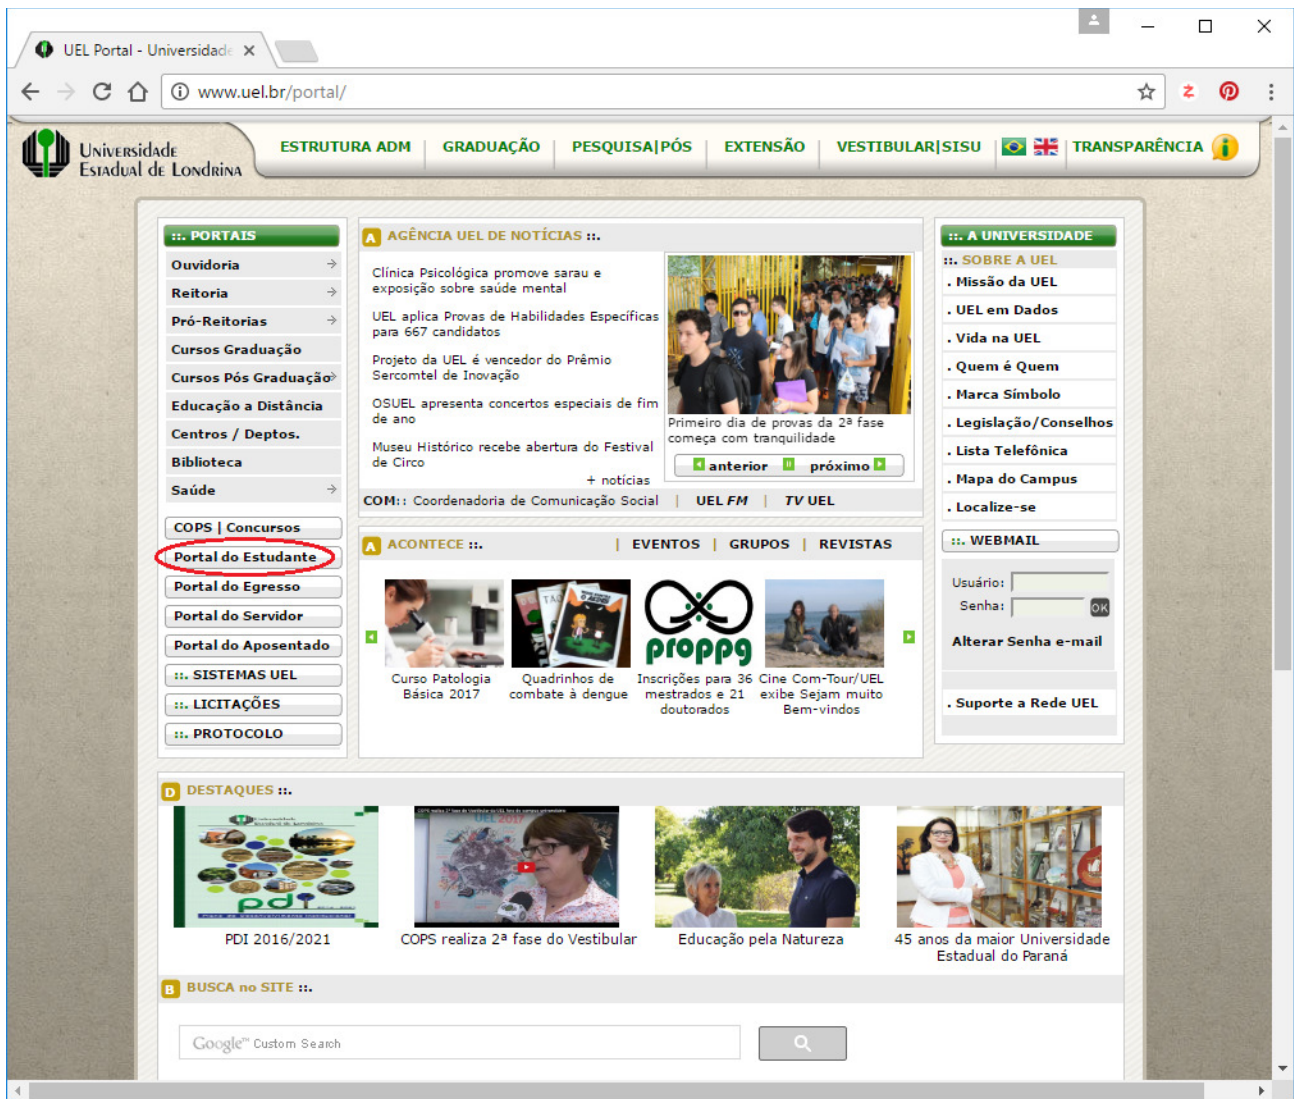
UEL Portal - Universidade ×

www.uel.br/portal/

Universidade Estadual de Londrina

ESTRUTURA ADM | GRADUAÇÃO | PESQUISA|PÓS | EXTENSÃO | VESTIBULAR|SISU | TRANSPARÊNCIA

::. PORTAIS
Ouvidoria
Reitoria
Pró-Reitorias
Cursos Graduação
Cursos Pós Graduação
Educação a Distância
Centros / Deptos.
Biblioteca
Saúde

COPS | Concursos
Portal do Estudante
Portal do Egresso
Portal do Servidor
Portal do Aposentado
::. SISTEMAS UEL
::. LICITAÇÕES
::. PROTOCOLO

A AGÊNCIA UEL DE NOTÍCIAS ::.

Clínica Psicológica promove sarau e exposição sobre saúde mental

UEL aplica Provas de Habilidades Específicas para 667 candidatos

Projeto da UEL é vencedor do Prêmio Sercomtel de Inovação

OSUEL apresenta concertos especiais de fim de ano

Museu Histórico recebe abertura do Festival de Circo

+ notícias

Primeiro dia de provas da 2ª fase começa com tranquilidade

anterior próximo

COM:: Coordenadoria de Comunicação Social | UEL FM | TV UEL

A ACONTECE ::. | EVENTOS | GRUPOS | REVISTAS

Curso Patologia Básica 2017

Quadrinhos de combate à dengue

proppg
Inscrições para 36 mestrados e 21 doutorados

Cine Com-Tour/UEL exibe Sejam muito Bem-vindos

::. A UNIVERSIDADE
::. SOBRE A UEL
. Missão da UEL
. UEL em Dados
. Vida na UEL
. Quem é Quem
. Marca Símbolo
. Legislação/Conselhos
. Lista Telefônica
. Mapa do Campus
. Localize-se

::. WEBMAIL
Usuário:
Senha: OK
Alterar Senha e-mail

. Suporte a Rede UEL

D DESTAQUES ::.

PDI 2016/2021

COPS realiza 2ª fase do Vestibular

Educação pela Natureza

45 anos da maior Universidade Estadual do Paraná

B BUSCA no SITE ::.

Google™ Custom Search